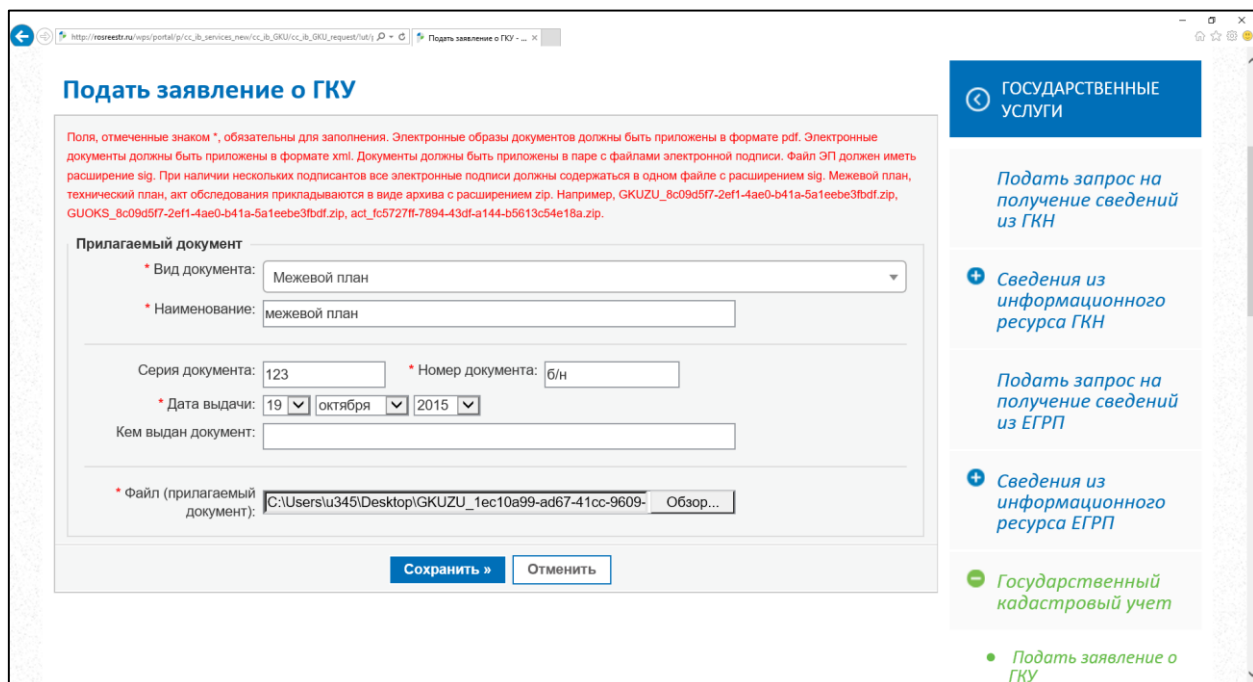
http://rosreestr.ru/wps/portal/p/cc_ib_services_new/cc_ib_GKU/cc_ib_GKU_request/!ut/j

Подать заявление о ГКУ - ...

Подать заявление о ГКУ

Поля, отмеченные знаком *, обязательны для заполнения. Электронные образы документов должны быть приложены в формате pdf. Электронные документы должны быть приложены в формате xml. Документы должны быть приложены в паре с файлами электронной подписи. Файл ЭП должен иметь расширение sig. При наличии нескольких подписантов все электронные подписи должны содержаться в одном файле с расширением sig. Межевой план, технический план, акт обследования прикладываются в виде архива с расширением zip. Например, GKUZU_8c09d5f7-2ef1-4ae0-b41a-5a1eebe3fbdf.zip, GUOKS_8c09d5f7-2ef1-4ae0-b41a-5a1eebe3fbdf.zip, act_fc5727ff-7894-43df-a144-b5613c54e18a.zip.

Прилагаемый документ

* Вид документа: Межевой план

* Наименование: межевой план

Серия документа: 123

* Номер документа: б/н

* Дата выдачи: 19 октября 2015

Кем выдан документ:

* Файл (прилагаемый документ): C:\Users\u345\Desktop\GKUZU_1ec10a99-ad67-41cc-9609- Обзор...

Сохранить »

Отменить

ГОСУДАРСТВЕННЫЕ УСЛУГИ

Подать запрос на получение сведений из ГКН

Сведения из информационного ресурса ГКН

Подать запрос на получение сведений из ЕГРП

Сведения из информационного ресурса ЕГРП

Государственный кадастровый учет

Подать заявление о ГКУ